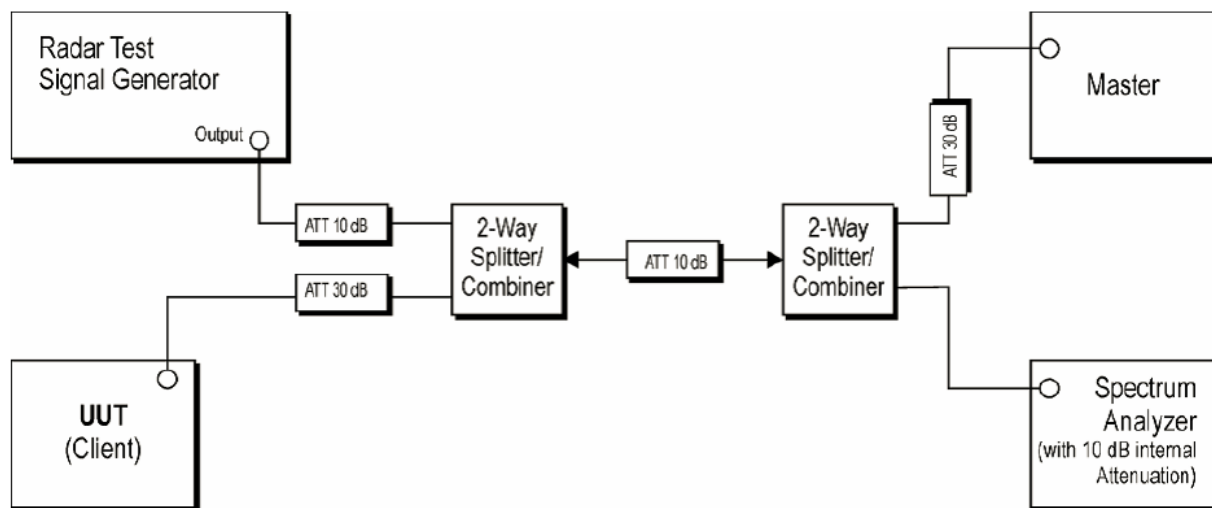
Radar Test Signal Generator

Output

ATT 10 dB

ATT 30 dB

2-Way Splitter/ Combiner

ATT 10 dB

2-Way Splitter/ Combiner

ATT 30 dB

Master

UUT (Client)

Spectrum Analyzer (with 10 dB internal Attenuation)